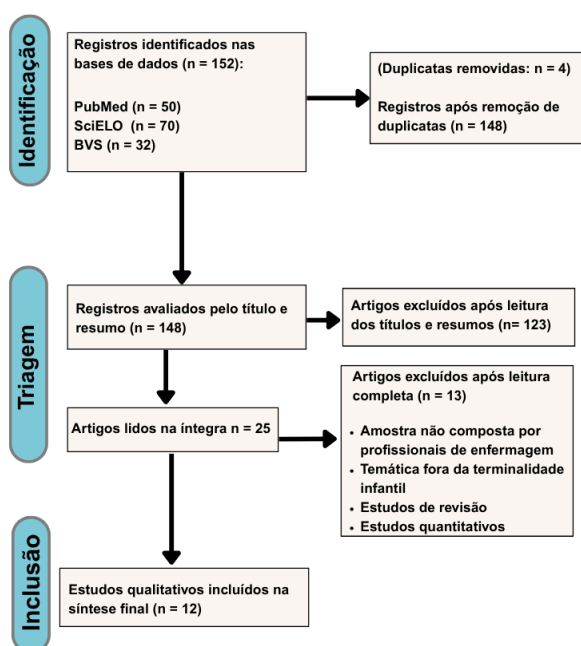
Identificação

Registros identificados nas bases de dados (n = 152):

PubMed (n = 50)
SciELO (n = 70)
BVS (n = 32)

(Duplicatas removidas: n = 4)

Registros após remoção de duplicatas (n = 148)

Triagem

Registros avaliados pelo título e resumo (n = 148)

Artigos excluídos após leitura dos títulos e resumos (n= 123)

Artigos lidos na íntegra n = 25

Artigos excluídos após leitura completa (n = 13)

- Amostra não composta por profissionais de enfermagem
- Temática fora da terminalidade infantil
- Estudos de revisão
- Estudos quantitativos

Inclusão

Estudos qualitativos incluídos na síntese final (n = 12)